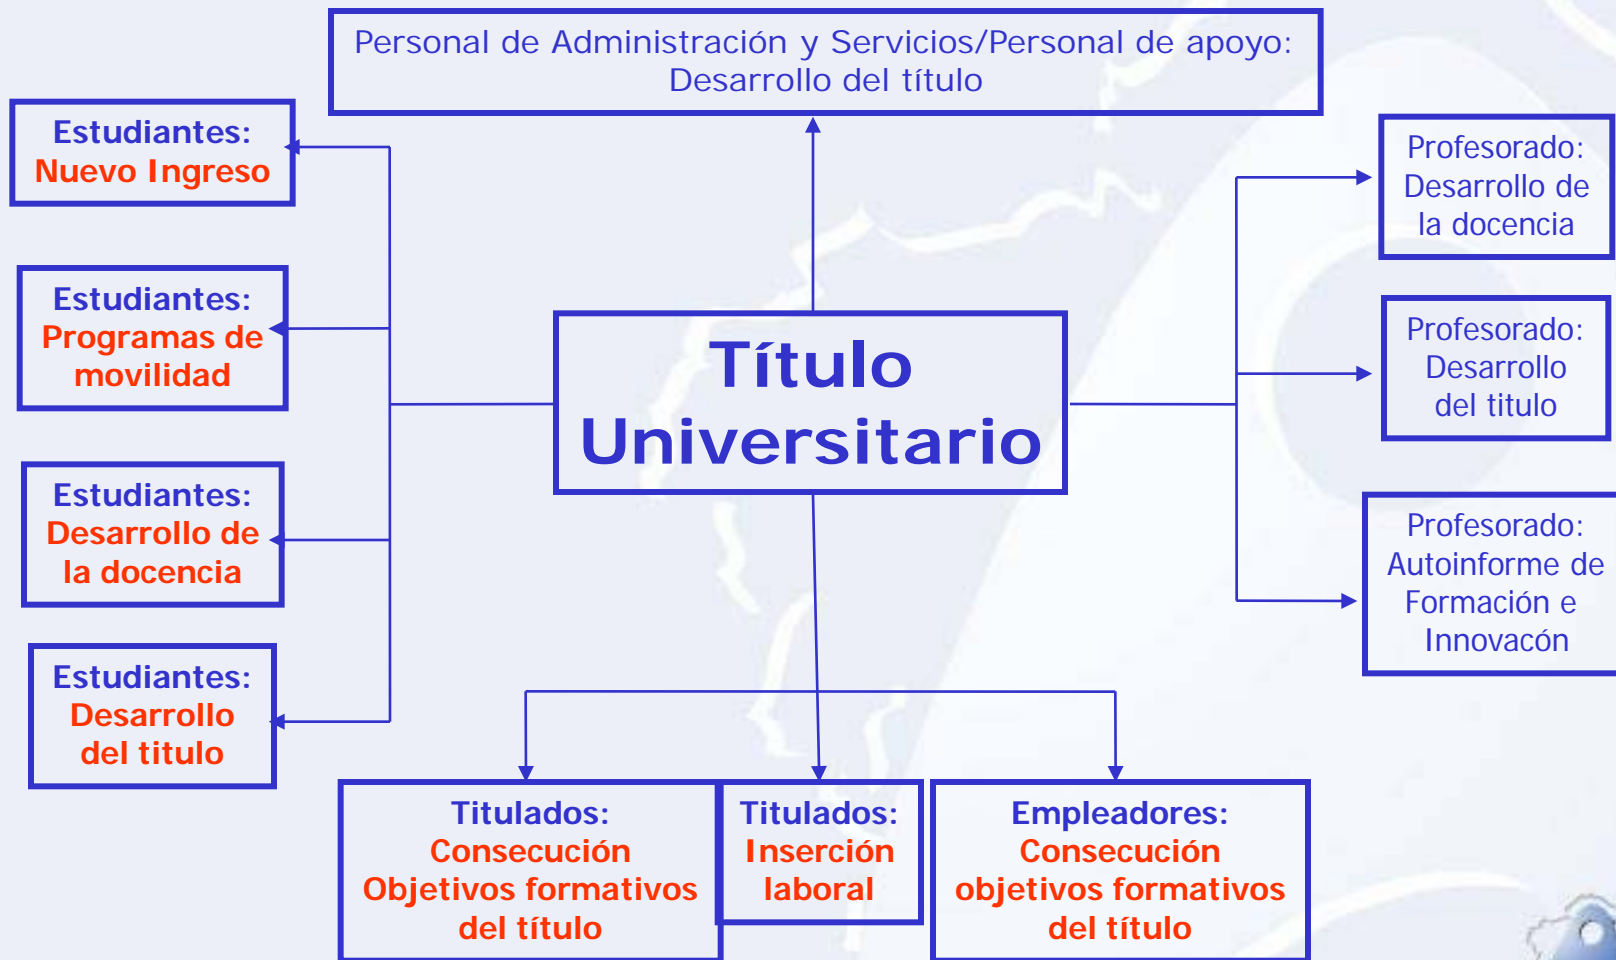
Personal de Administración y Servicios/Personal de apoyo: Desarrollo del título

Estudiantes: Nuevo Ingreso

Estudiantes: Programas de movilidad

Estudiantes: Desarrollo de la docencia

Estudiantes: Desarrollo del titulo

Título Universitario

Profesorado: Desarrollo de la docencia

Profesorado: Desarrollo del titulo

Profesorado: Autoinforme de Formación e Innovacón

Titulados: Consecución Objetivos formativos del título

Titulados: Inserción laboral

Empleadores: Consecución objetivos formativos del título